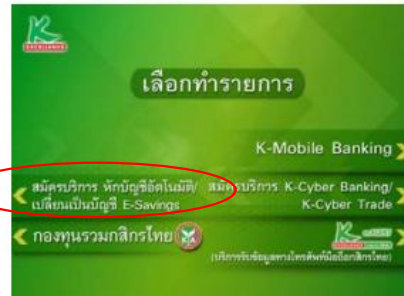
KASIKORNBANK

เลือกทำรายการ

K-Mobile Banking

สมัครบริการ หักบัญชีอัตโนมัติ/ เปลี่ยนเป็นบัญชี E-Savings

สมัครบริการ K-Cyber Banking/ K-Cyber Trade

กองทุนรวมกสิกรไทย

(บริการรับข้อมูลทางโทรศัพท์มือถือกสิกรไทย)